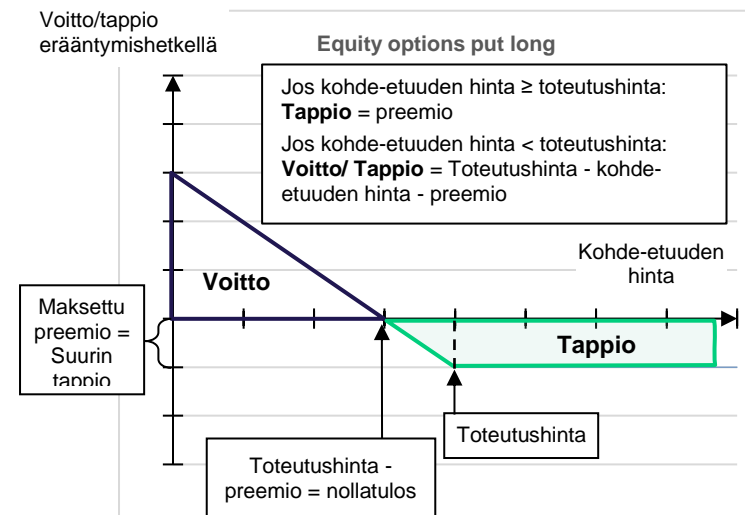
Voitto/tappio erääntymishetkellä

Equity options put long

Jos kohde-etuuden hinta ≥ toteutushinta: **Tappio** = preemio

Jos kohde-etuuden hinta < toteutushinta: **Voitto/ Tappio** = Toteutushinta - kohde-etuuden hinta - preemio

Kohde-etuuden hinta

Voitto

Maksettu preemio = Suurin tappio

Tappio

Toteutushinta

Toteutushinta - preemio = nollatulos